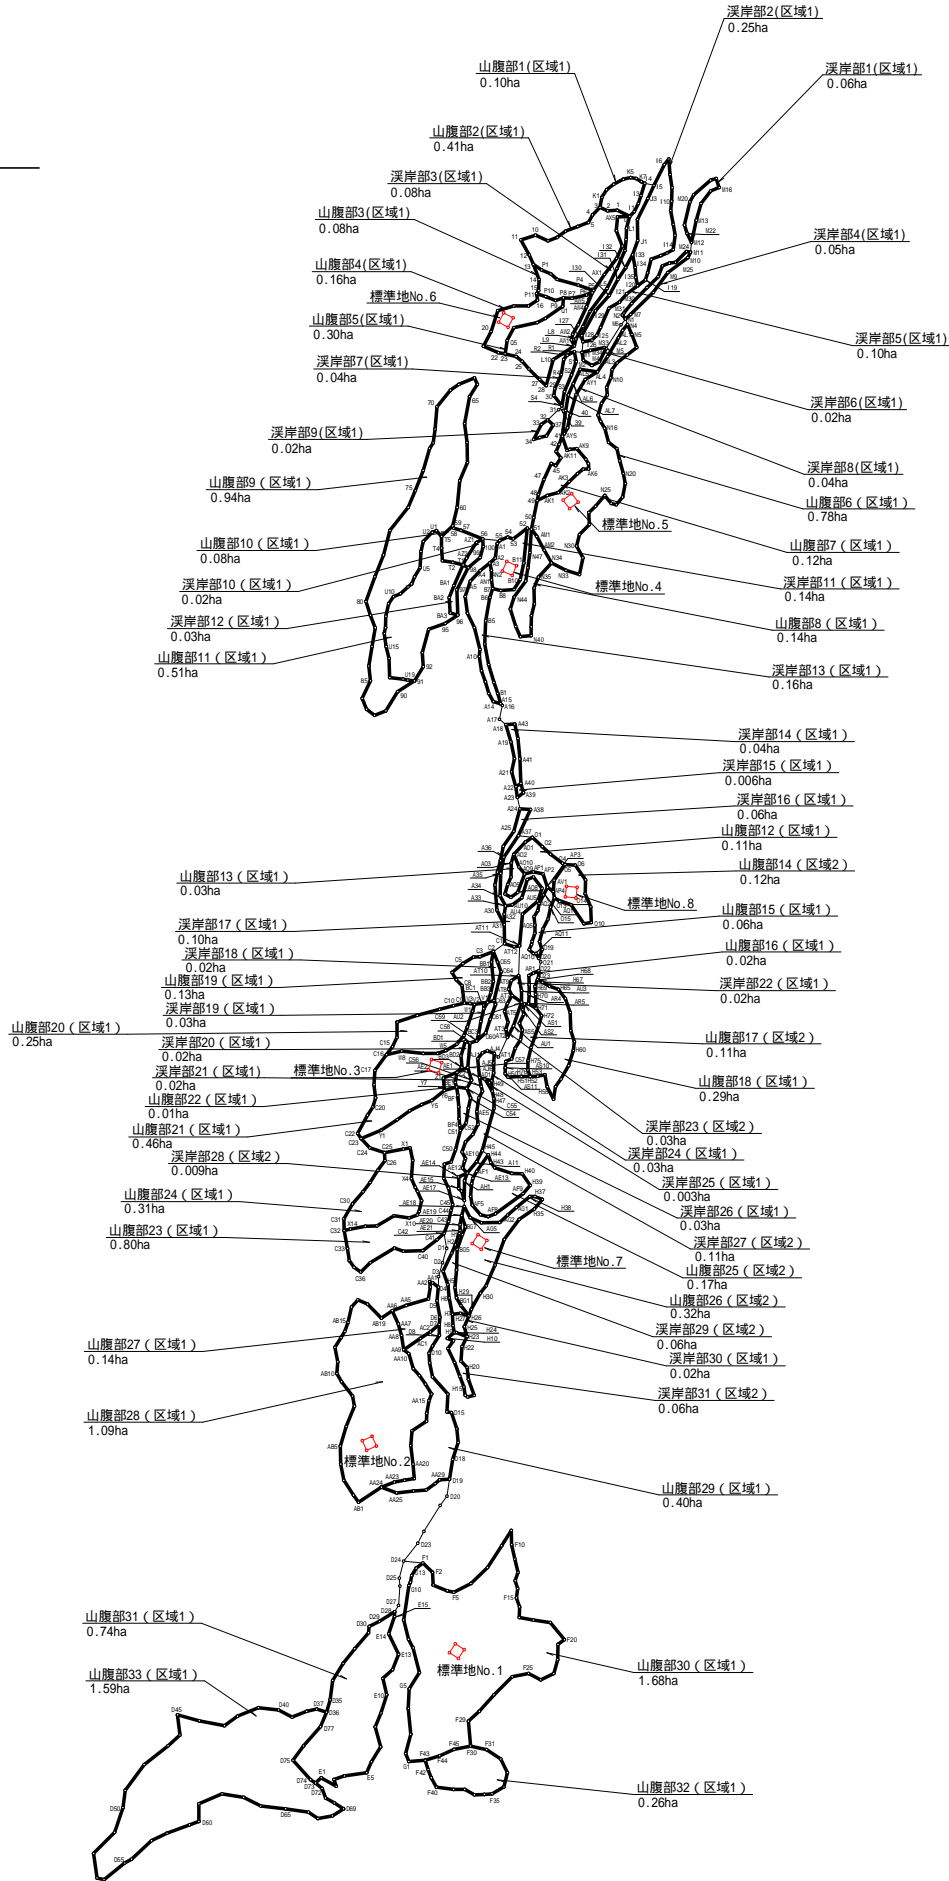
渓岸部2(区域1)
0.25ha
山腹部1(区域1)
0.10ha
渓岸部1(区域1)
0.06ha
山腹部2(区域1)
0.41ha
渓岸部3(区域1)
0.08ha
山腹部3(区域1)
0.08ha
渓岸部4(区域1)
0.05ha
山腹部4(区域1)
0.16ha
標準地No.6
山腹部5(区域1)
0.30ha
渓岸部5(区域1)
0.10ha
渓岸部7(区域1)
0.04ha
渓岸部6(区域1)
0.02ha
渓岸部9(区域1)
0.02ha
渓岸部8(区域1)
0.04ha
山腹部9(区域1)
0.94ha
山腹部6(区域1)
0.78ha
標準地No.5
山腹部10(区域1)
0.08ha
山腹部7(区域1)
0.12ha
渓岸部10(区域1)
0.02ha
渓岸部11(区域1)
0.14ha
標準地No.4
渓岸部12(区域1)
0.03ha
山腹部8(区域1)
0.14ha
山腹部11(区域1)
0.51ha
渓岸部13(区域1)
0.16ha
渓岸部14(区域1)
0.04ha
渓岸部15(区域1)
0.006ha
渓岸部16(区域1)
0.06ha
山腹部12(区域1)
0.11ha
山腹部14(区域2)
0.12ha
山腹部13(区域1)
0.03ha
標準地No.8
山腹部15(区域1)
0.06ha
渓岸部17(区域1)
0.10ha
山腹部16(区域1)
0.02ha
渓岸部18(区域1)
0.02ha
山腹部19(区域1)
0.13ha
渓岸部22(区域1)
0.02ha
渓岸部19(区域1)
0.03ha
山腹部20(区域1)
0.25ha
山腹部17(区域2)
0.11ha
渓岸部20(区域1)
0.02ha
標準地No.3
渓岸部21(区域1)
0.02ha
山腹部18(区域1)
0.29ha
山腹部22(区域1)
0.01ha
渓岸部23(区域2)
0.03ha
山腹部21(区域1)
0.46ha
渓岸部24(区域1)
0.03ha
渓岸部28(区域2)
0.009ha
渓岸部25(区域1)
0.003ha
山腹部24(区域1)
0.31ha
渓岸部26(区域1)
0.03ha
山腹部23(区域1)
0.80ha
渓岸部27(区域2)
0.11ha
標準地No.7
山腹部25(区域2)
0.17ha
山腹部26(区域2)
0.32ha
山腹部27(区域1)
0.14ha
渓岸部29(区域2)
0.06ha
渓岸部30(区域1)
0.02ha
渓岸部31(区域2)
0.06ha
山腹部28(区域1)
1.09ha
標準地No.2
山腹部29(区域1)
0.40ha
山腹部31(区域1)
0.74ha
標準地No.1
山腹部30(区域1)
1.68ha
山腹部33(区域1)
1.59ha
山腹部32(区域1)
0.26ha